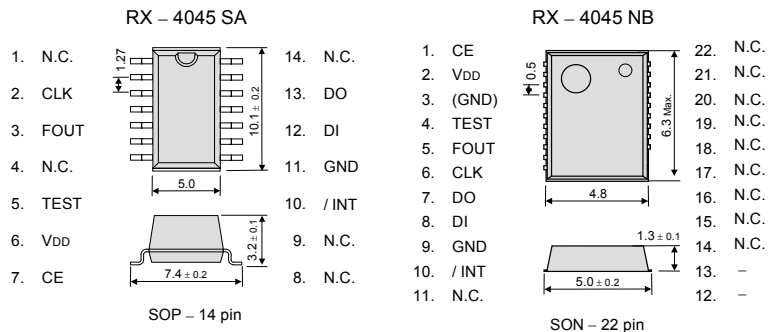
RX – 4045 SA

1. N.C.
2. CLK
3. FOUT
4. N.C.
5. TEST
6. VDD
7. CE

14. N.C.
13. DO
12. DI
11. GND
10. / INT
9. N.C.
8. N.C.

1.27
10.1 ± 0.2
5.0
3.2 ± 0.1
7.4 ± 0.2

SOP – 14 pin

RX – 4045 NB

1. CE
2. VDD
3. (GND)
4. TEST
5. FOUT
6. CLK
7. DO
8. DI
9. GND
10. / INT
11. N.C.

22. N.C.
21. N.C.
20. N.C.
19. N.C.
18. N.C.
17. N.C.
16. N.C.
15. N.C.
14. N.C.
13. –
12. –

0.5
6.3 Max.
4.8
1.3 ± 0.1
5.0 ± 0.2

SON – 22 pin